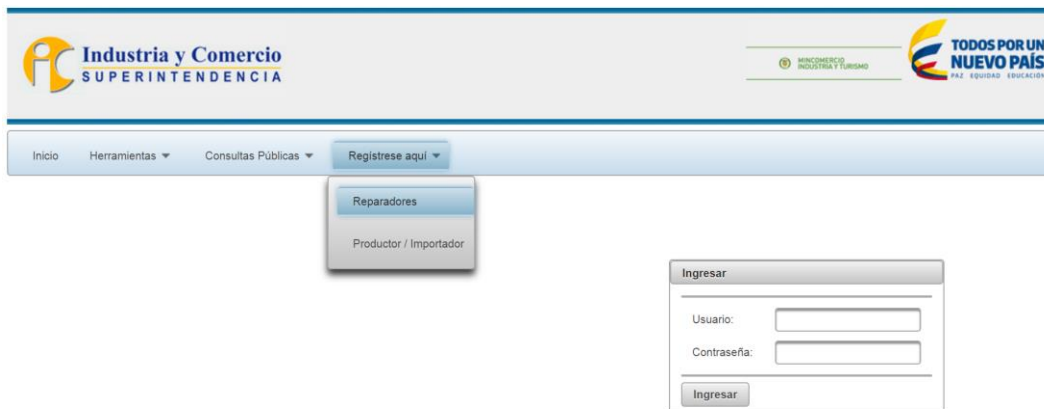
Industria y Comercio
SUPERINTENDENCIA

MINCOMERCIO
INDUSTRIA Y TURISMO

TODOS POR UN
NUEVO PAÍS
PAZ EQUIDAD EDUCACIÓN

Inicio Herramientas ▾ Consultas Públicas ▾ Registrese aquí ▾

Reparadores

Productor / Importador

Ingresar

Usuario:

Contraseña:

Ingresar